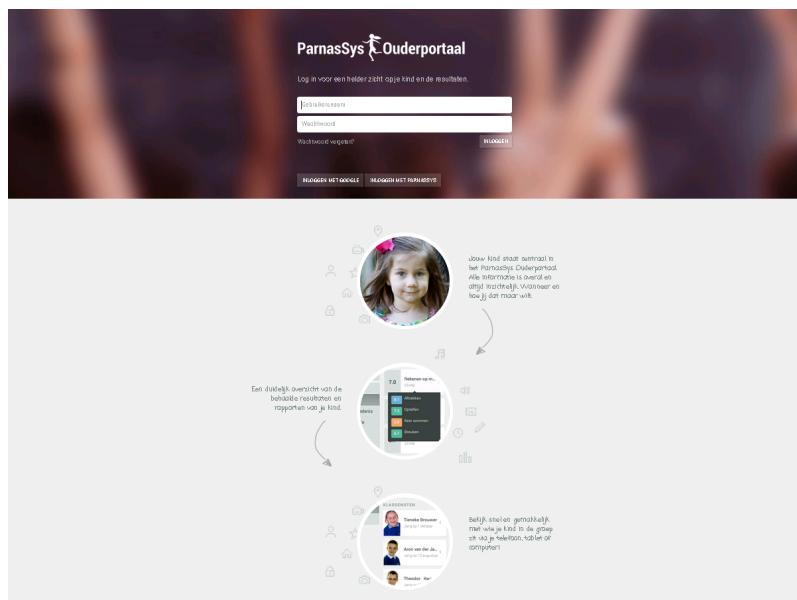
ParnasSys Ouderportaal

Log in voor een helder zicht op je kind en de resultaten.

Gebruikersnaam

Wachtwoord

Wachtwoord vergeten?

INLOGGEN

INLOGGEN MET GOOGLE

INLOGGEN MET PARNASSYS

Jouw kind staat centraal in het ParnasSys Ouderportaal. Alle informatie is overal en altijd inzichtelijk. Wanneer en hoe jij dat maar wilt.

7.0 Rekenen op m...

8.1 Woorden

7.5 Spellen

6.8 Hele sommen

8.3 Breuken

Een duidelijk overzicht van de behaalde resultaten en rapporten van je kind.

KLASGENOTEN

Tieneke Brouwer

Anon van der Ja...

Theodor

Bekijk snel en gemakkelijk met wie je kind in de groep zit via je telefoon, tablet of computer!